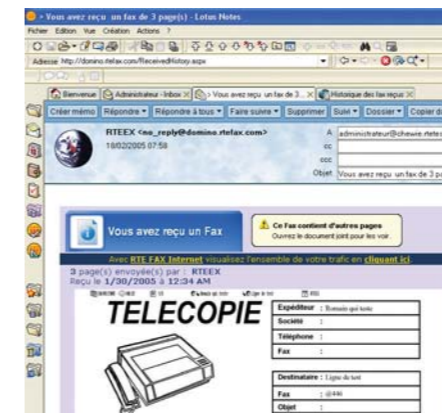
- Vous avez reçu un fax de 3 page(s) - Lotus Notes

Fichier Edition Vue Création Actions ?

Adresse http://domino.rtefax.com/ReceivedHistory.aspx

Bienvenue | Administrateur - Inbox | - Vous avez reçu un fax de 3... | Historique des fax reçus

Créer mémo | Répondre | Répondre à tous | Faire suivre | Supprimer | Suivi | Dossier | Copier d

RTEEX <no_reply@domino.rtefax.com>
18/02/2005 07:58

A administrateur@chewie.rtefe
cc
ccc
Objet Vous avez reçu un fax de 3 p

Vous avez reçu un Fax

Ce Fax contient d'autres pages
Ouvrez le document joint pour les voir.

Avec RTE FAX Internet visualisez l'ensemble de votre trafic en cliquant ici.

3 page(s) envoyée(s) par : RTEEX
Reçu le 1/30/2005 à 12:34 AM

TELECOPIE

| Expéditeur | : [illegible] |
|---|---|
| Société | : |
| Téléphone | : |
| Fax | : |

| Destinataire : | Ligne de test |
|---|---|
| Fax | : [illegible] |
| Objet | : |